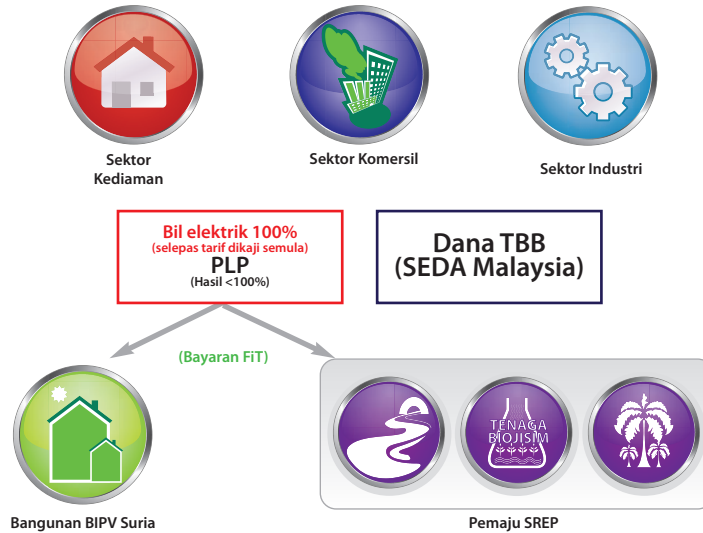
Sektor Kediaman

Sektor Komersil

Sektor Industri

Bil elektrik 100%
(selepas tarif dikaji semula)
PLP
(Hasil <100%)

Dana TBB
(SEDA Malaysia)

(Bayaran FiT)

TENAGA BIOJISIM

Bangunan BIPV Suria

Pemaju SREP